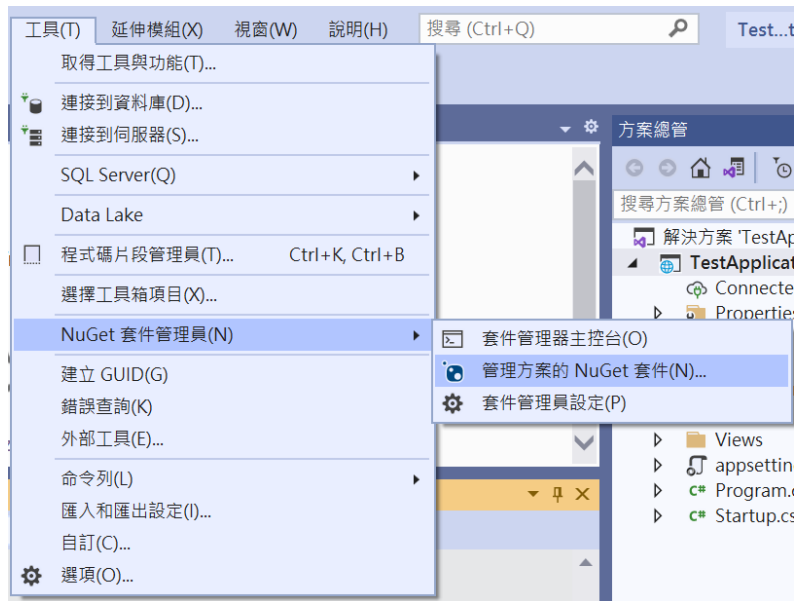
工具(T) 延伸模組(X) 視窗(W) 說明(H) 搜尋 (Ctrl+Q) Test...t

取得工具與功能(T)...
連接到資料庫(D)...
連接到伺服器(S)...
SQL Server(Q)
Data Lake
程式碼片段管理員(T)... Ctrl+K, Ctrl+B
選擇工具箱項目(X)...
NuGet 套件管理員(N)
建立 GUID(G)
錯誤查詢(K)
外部工具(E)...
命令列(L)
匯入和匯出設定(I)...
自訂(C)...
選項(O)...

套件管理器主控台(O)
管理方案的 NuGet 套件(N)...
套件管理員設定(P)

方案總管
搜尋方案總管 (Ctrl+;)
解決方案 'TestAp
TestApplicat
Connecte
Propertie
Views
appsettin
Program.c
Startup.cs